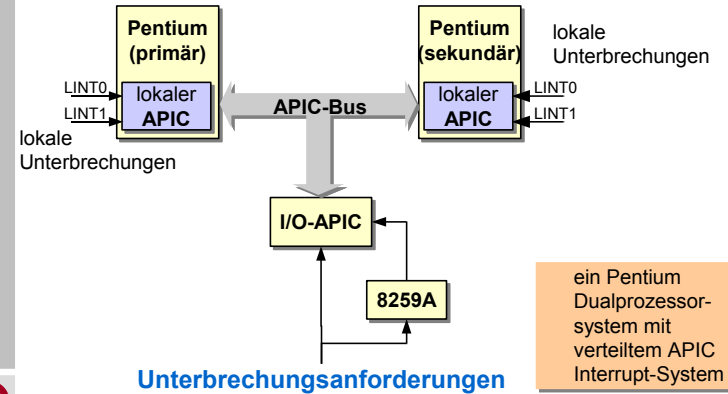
Pentium (primär)

lokaler APIC

LINT0

LINT1

lokale Unterbrechungen

APIC-Bus

Pentium (sekundär)

lokale Unterbrechungen

lokaler APIC

LINT0

LINT1

I/O-APIC

8259A

Unterbrechungsanforderungen

ein Pentium Dualprozessorsystem mit verteiltem APIC Interrupt-System